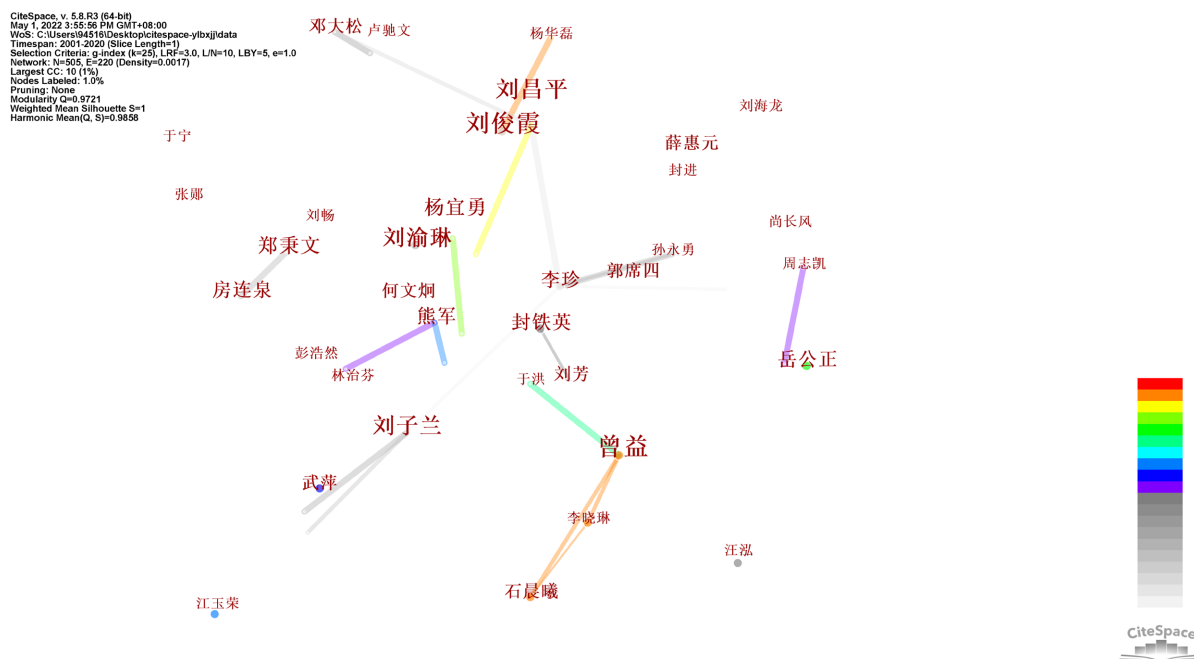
CiteSpace, v. 5.8.R3 (64-bit)
May 1, 2022 3:55:56 PM GMT+08:00
WoS: C:\Users\94516\Desktop\citespace-ylbxjj\data
Timespan: 2001-2020 (Slice Length=1)
Selection Criteria: g-index (k=25), LRF=3.0, L/N=10, LBY=5, e=1.0
Network: N=505, E=220 (Density=0.0017)
Largest CC: 10 (1%)
Nodes Labeled: 1.0%
Pruning: None
Modularity Q=0.9721
Weighted Mean Silhouette S=1
Harmonic Mean(Q, S)=0.9858

邓大松
卢驰文
杨华磊
刘昌平
刘俊霞
刘海龙
于宁
薛惠元
封进
张郧
杨宜勇
刘畅
尚长风
郑秉文
刘渝琳
孙永勇
周志凯
李珍
郭席四
房连泉
何文炯
熊军
封铁英
彭浩然
岳公正
林治芬
于洪
刘芳
刘子兰
曾益
武萍
李晓琳
汪泓
石晨曦
江玉荣

CiteSpace